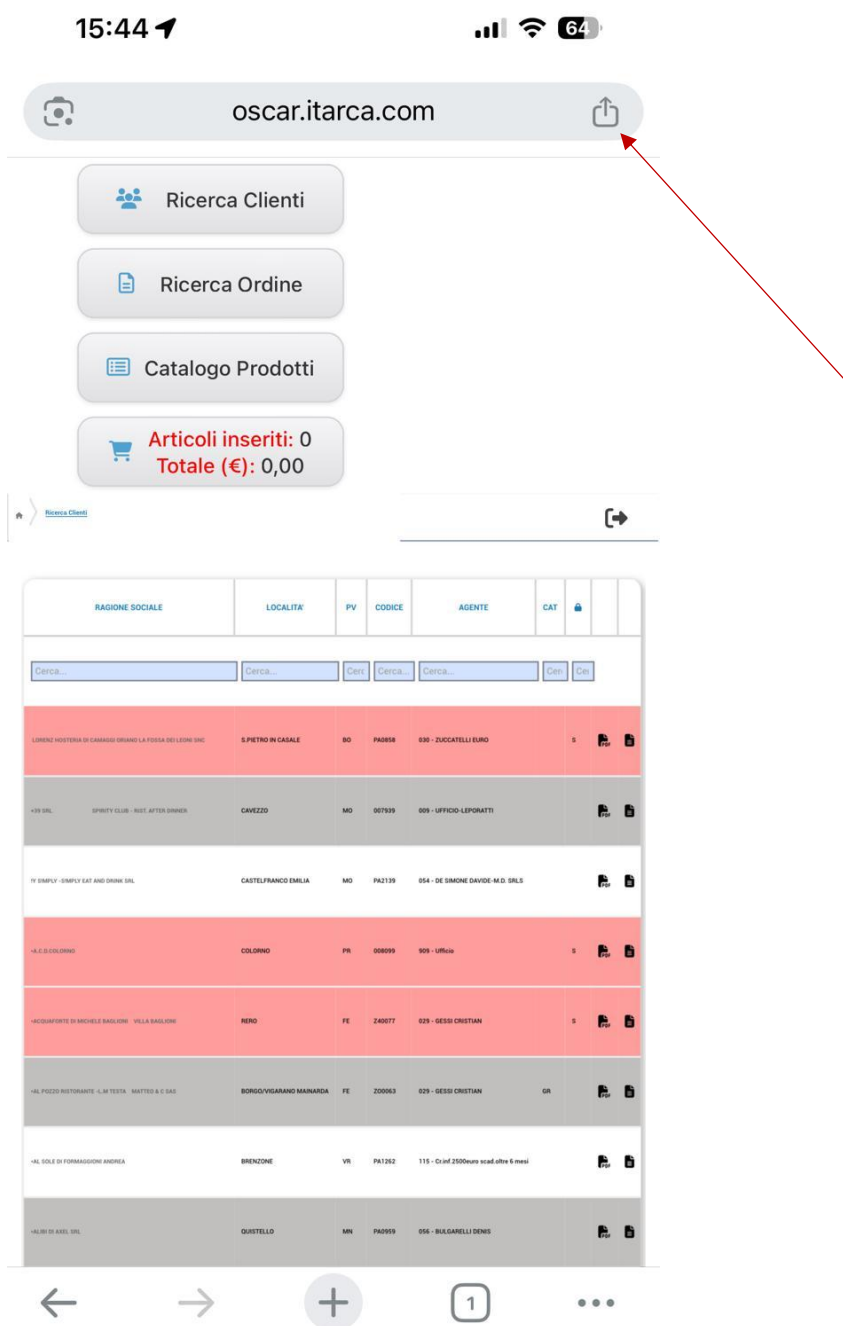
15:44

64

oscar.itarca.com

Ricerca Clienti

Ricerca Ordine

Catalogo Prodotti

Articoli inseriti: 0
Totale (€): 0,00

Ricerca Clienti

| RAGIONE SOCIALE | LOCALITA' | PV | CODICE | AGENTE | CAT | | | |
|---|---|---|---|---|---|---|---|---|
| Cerca... | Cerca... | Cerc | Cerca... | Cerca... | Cer | Cer | | |
| LORENZ HOSTERIA DI CAMAGGI ORIANO LA FOSSA DEI LEONI SNC | S.PIETRO IN CASALE | BO | PA0858 | 030 - ZUCCATELLI EURO | | S | PDF | |
| +39 SRL SPIRITY CLUB - RIST. AFTER DINNER | CAVEZZO | MO | 007939 | 009 - UFFICIO-LEPORATTI | | | PDF | |
| IY SIMPLY -SIMPLY EAT AND DRINK SRL | CASTELFRANCO EMILIA | MO | PA2139 | 054 - DE SIMONE DAVIDE-M.D. SRLS | | | PDF | |
| +A.C.D.COLORNO | COLORNO | PR | 008099 | 909 - Ufficio | | S | PDF | |
| +ACQUAFORTE DI MICHELE BAGLIONI VILLA BAGLIONI | RERO | FE | Z40077 | 029 - GESSI CRISTIAN | | S | PDF | |
| +AL POZZO RISTORANTE -L.M TESTA MATTEO & C SAS | BORGO/VIGARANO MAINARDA | FE | Z00063 | 029 - GESSI CRISTIAN | GR | | PDF | |
| +AL SOLE DI FORMAGGIONI ANDREA | BRENZONE | VR | PA1262 | 115 - Cr.inf.2500euro scad.oltre 6 mesi | | | PDF | |
| +ALIBI DI AXEL SRL | QUISTELLO | MN | PA0959 | 056 - BULGARELLI DENIS | | | PDF | |

1